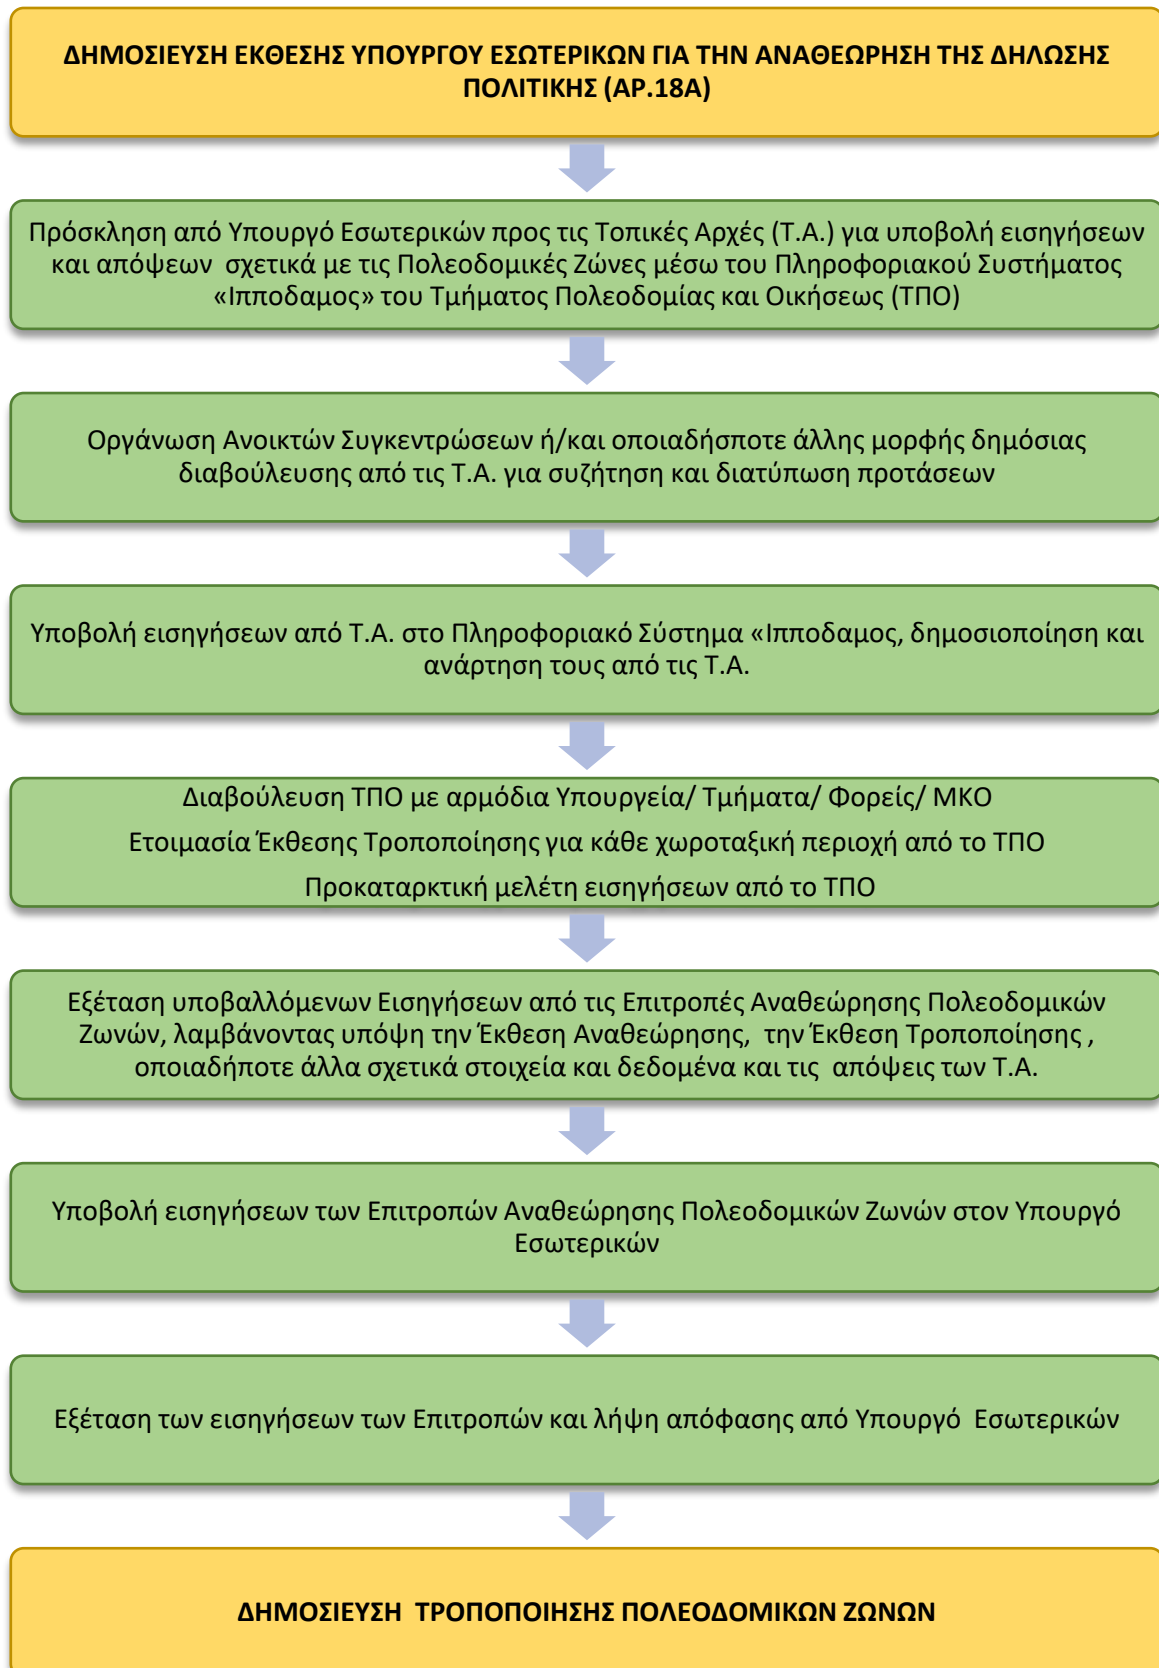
ΔΗΜΟΣΙΕΥΣΗ ΕΚΘΕΣΗΣ ΥΠΟΥΡΓΟΥ ΕΣΩΤΕΡΙΚΩΝ ΓΙΑ ΤΗΝ ΑΝΑΘΕΩΡΗΣΗ ΤΗΣ ΔΗΛΩΣΗΣ ΠΟΛΙΤΙΚΗΣ (ΑΡ.18Α)

Πρόσκληση από Υπουργό Εσωτερικών προς τις Τοπικές Αρχές (Τ.Α.) για υποβολή εισηγήσεων και απόψεων σχετικά με τις Πολεοδομικές Ζώνες μέσω του Πληροφοριακού Συστήματος «Ιπποδαμος» του Τμήματος Πολεοδομίας και Οικήσεως (ΤΠΟ)

Οργάνωση Ανοικτών Συγκεντρώσεων ή/και οποιαδήποτε άλλης μορφής δημόσιας διαβούλευσης από τις Τ.Α. για συζήτηση και διατύπωση προτάσεων

Υποβολή εισηγήσεων από Τ.Α. στο Πληροφοριακό Σύστημα «Ιπποδαμος, δημοσιοποίηση και ανάρτηση τους από τις Τ.Α.

Διαβούλευση ΤΠΟ με αρμόδια Υπουργεία/ Τμήματα/ Φορείς/ ΜΚΟ

Ετοιμασία Έκθεσης Τροποποίησης για κάθε χωροταξική περιοχή από το ΤΠΟ

Προκαταρκτική μελέτη εισηγήσεων από το ΤΠΟ

Εξέταση υποβαλλόμενων Εισηγήσεων από τις Επιτροπές Αναθεώρησης Πολεοδομικών Ζωνών, λαμβάνοντας υπόψη την Έκθεση Αναθεώρησης, την Έκθεση Τροποποίησης , οποιαδήποτε άλλα σχετικά στοιχεία και δεδομένα και τις απόψεις των Τ.Α.

Υποβολή εισηγήσεων των Επιτροπών Αναθεώρησης Πολεοδομικών Ζωνών στον Υπουργό Εσωτερικών

Εξέταση των εισηγήσεων των Επιτροπών και λήψη απόφασης από Υπουργό Εσωτερικών

ΔΗΜΟΣΙΕΥΣΗ ΤΡΟΠΟΠΟΙΗΣΗΣ ΠΟΛΕΟΔΟΜΙΚΩΝ ΖΩΝΩΝ